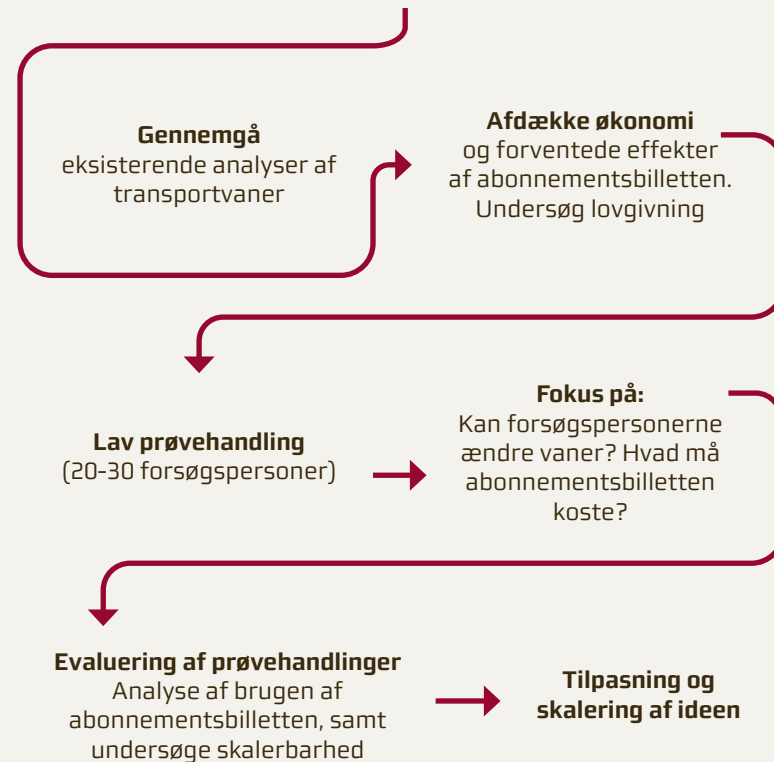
**Gennemgå**
eksisterende analyser af transportvaner

**Afdække økonomi**
og forventede effekter af abonnementsbilletten. Undersøg lovgivning

**Lav prøvehandling**
(20-30 forsøgspersoner)

**Fokus på:**
Kan forsøgspersonerne ændre vaner? Hvad må abonnementsbilletten koste?

**Evaluering af prøvehandlinger**
Analyse af brugen af abonnementsbilletten, samt undersøge skalerbarhed

**Tilpasning og skalering af ideen**